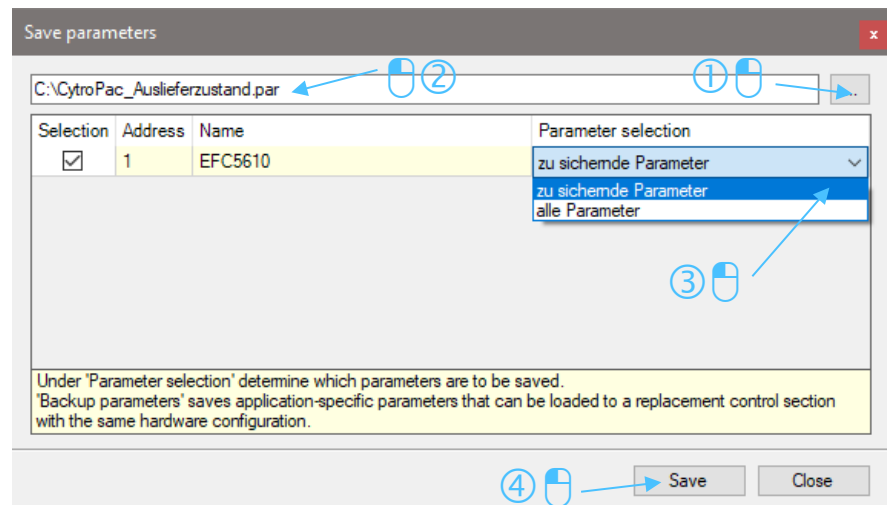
Save parameters

x

C:\CytroPac_Auslieferzustand.par

②

①

..

| Selection | Address | Name | Parameter selection |
|---|---|---|---|
| ☑ | 1 | EFC5610 | zu sichernde Parameter |

zu sichernde Parameter
alle Parameter

③

Under 'Parameter selection' determine which parameters are to be saved.
'Backup parameters' saves application-specific parameters that can be loaded to a replacement control section with the same hardware configuration.

④

Save

Close